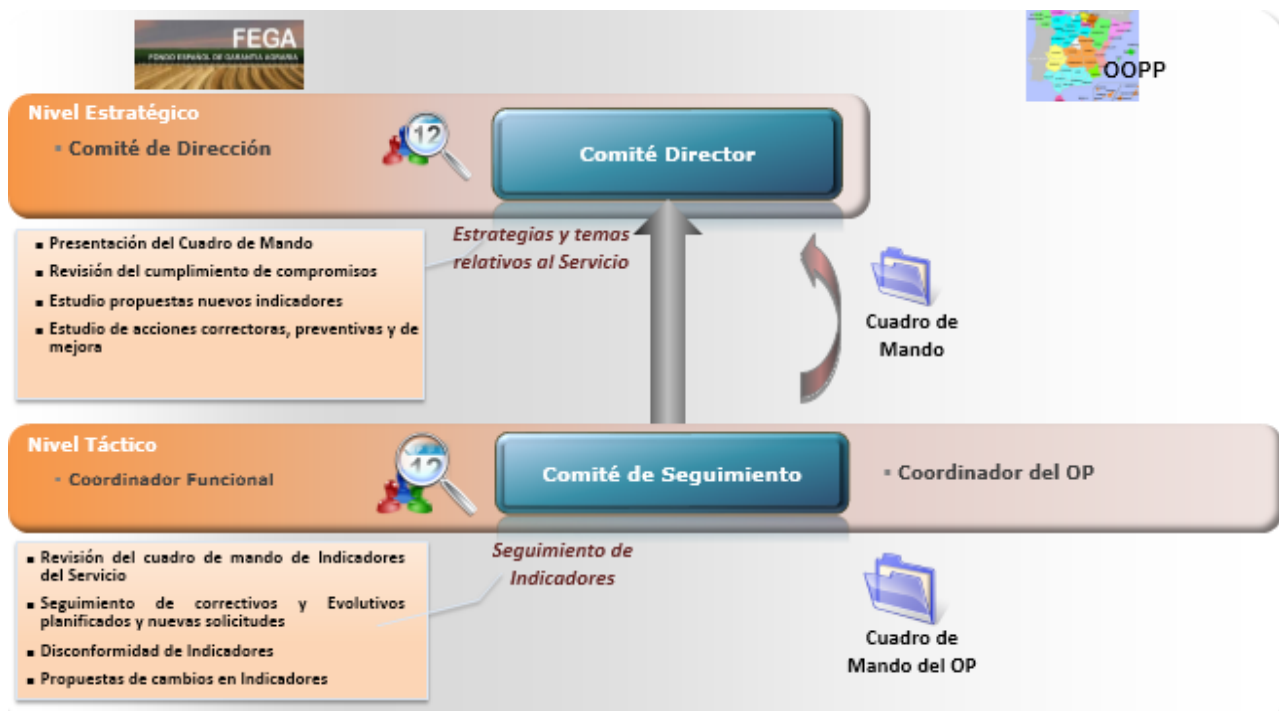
FEGA
FONDO ESPAÑOL DE GARANTÍA AGRARIA

OOPP

Nivel Estratégico
▪ Comité de Dirección

12

Comité Director

▪ Presentación del Cuadro de Mando
▪ Revisión del cumplimiento de compromisos
▪ Estudio propuestas nuevos indicadores
▪ Estudio de acciones correctoras, preventivas y de mejora

Estrategias y temas relativos al Servicio

Cuadro de Mando

Nivel Táctico
▪ Coordinador Funcional

12

Comité de Seguimiento

▪ Coordinador del OP

▪ Revisión del cuadro de mando de Indicadores del Servicio
▪ Seguimiento de correctivos y Evolutivos planificados y nuevas solicitudes
▪ Disconformidad de Indicadores
▪ Propuestas de cambios en Indicadores

Seguimiento de Indicadores

Cuadro de Mando del OP